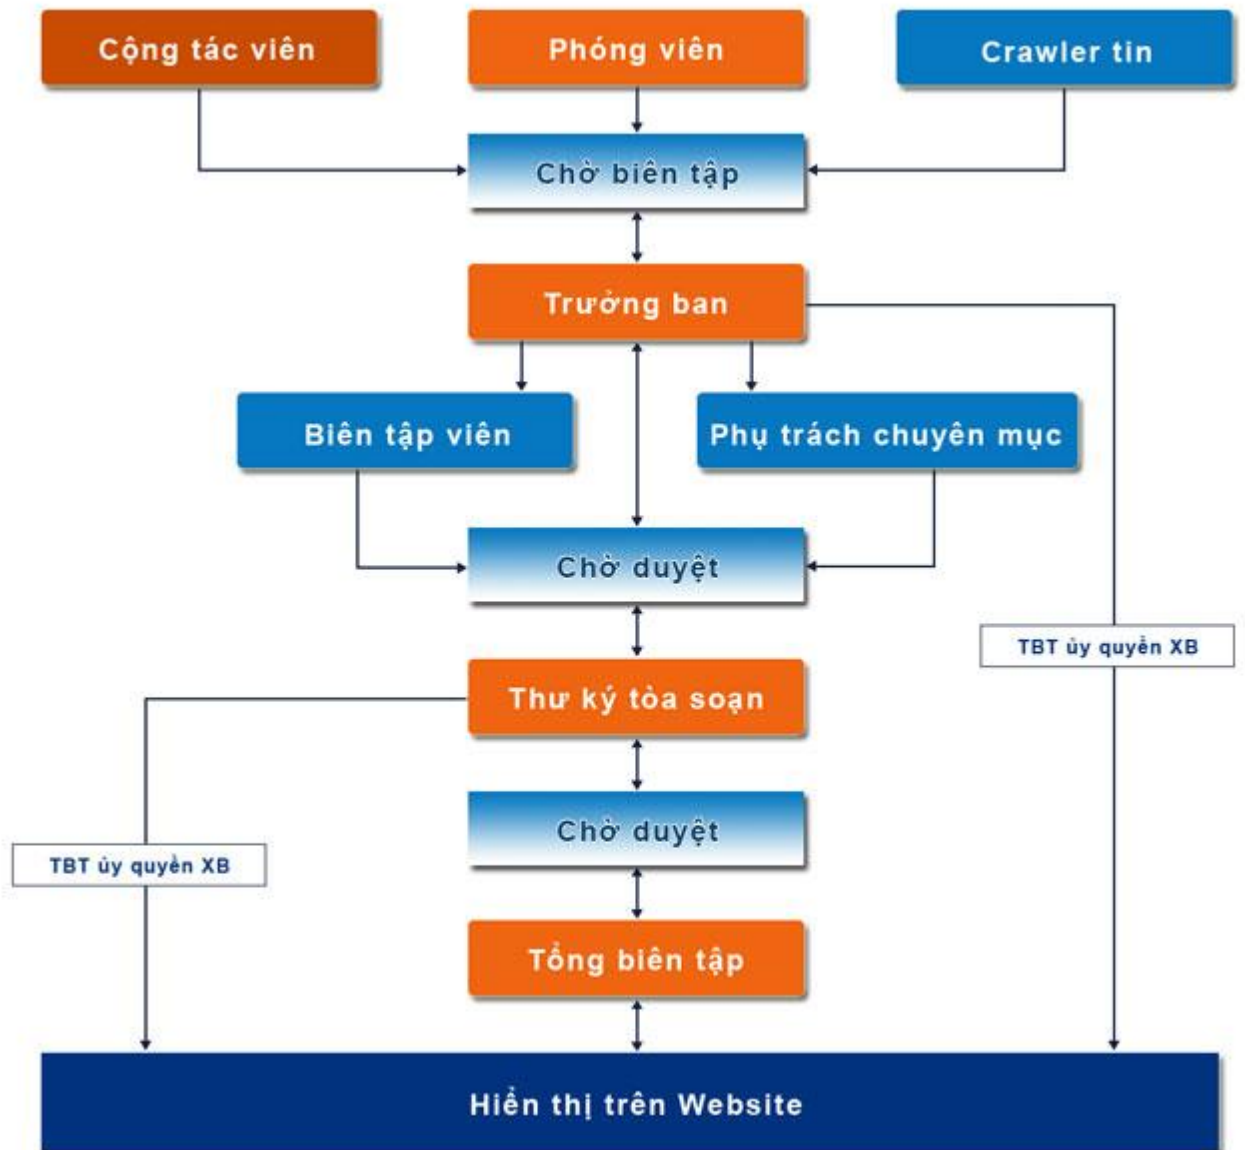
Cộng tác viên

Phóng viên

Crawler tin

Chờ biên tập

Trưởng ban

Biên tập viên

Phụ trách chuyên mục

Chờ duyệt

TBT ủy quyền XB

Thư ký tòa soạn

Chờ duyệt

TBT ủy quyền XB

Tổng biên tập

Hiển thị trên Website